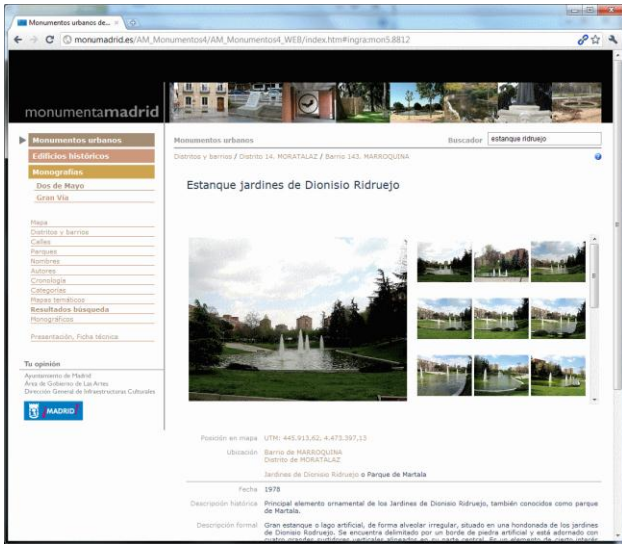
Monumentos urbanos de... ×

monumadrid.es/AM_Monumentos4/AM_Monumentos4_WEB/index.htm#ingra:mon5.8812

monumentamadrid

Monumentos urbanos
Edificios históricos
Monografías
Dos de Mayo
Gran Vía

Mapa
Distritos y barrios
Calles
Parques
Nombres
Autores
Cronología
Categorías
Mapas temáticos
Resultados búsqueda
Monográficos

Presentación, Ficha técnica

Tu opinión
Ayuntamiento de Madrid
Área de Gobierno de Las Artes
Dirección General de Infraestructuras Culturales

MADRID

Monumentos urbanos

Buscador estanque ridruejo

Distritos y barrios / Distrito 14. MORATALAZ / Barrio 143. MARROQUINA

Estanque jardines de Dionisio Ridruejo

Posición en mapa UTM: 445.913,62, 4.473.397,13

Ubicación Barrio de MARROQUINA
Distrito de MORATALAZ

Jardines de Dionisio Ridruejo o Parque de Martala

Fecha 1978

Descripción histórica Principal elemento ornamental de los Jardines de Dionisio Ridruejo, también conocidos como parque de Martala.

Descripción formal Gran estanque o lago artificial, de forma alveolar irregular, situado en una hondonada de los jardines de Dionisio Ridruejo. Se encuentra delimitado por un borde de piedra artificial y está adornado con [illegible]